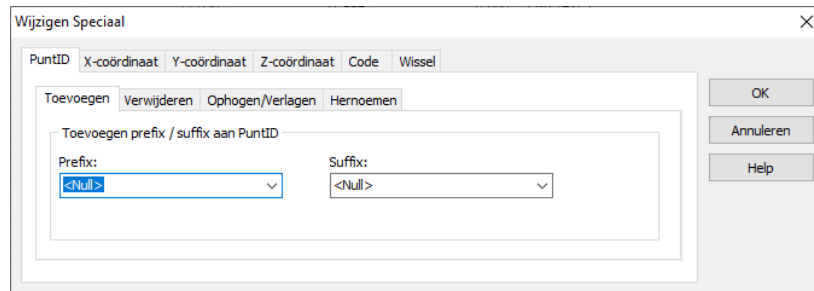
Wijzigen Speciaal

×

PuntID
X-coördinaat
Y-coördinaat
Z-coördinaat
Code
Wissel

Toevoegen
Verwijderen
Ophogen/Verlagen
Hernoemen

Toevoegen prefix / suffix aan PuntID

Prefix:
<Null>

Suffix:
<Null>

OK
Annuleren
Help